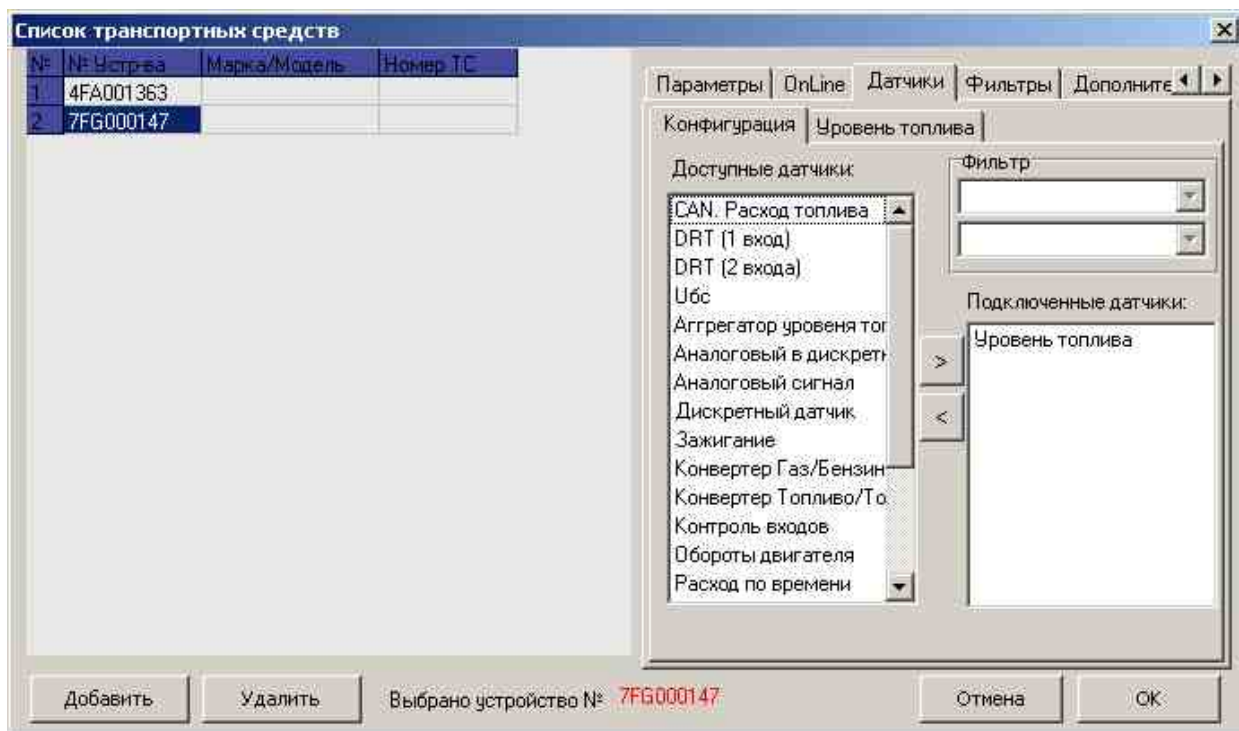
Список транспортных средств

| № | № Устр-ва | Марка/Модель | Номер ТС |
|---|---|---|---|
| 1 | 4FA001363 | | |
| 2 | 7FG000147 | | |

Параметры | OnLine | Датчики | Фильтры | Дополните

Конфигурация | Уровень топлива

Доступные датчики:

CAN. Расход топлива
DRT (1 вход)
DRT (2 входа)
Ubc
Аггрегатор уровеня топ
Аналоговый в дискретн
Аналоговый сигнал
Дискретный датчик
Зажигание
Конвертер Газ/Бензин
Конвертер Топливо/То
Контроль входов
Обороты двигателя
Расход по времени

Фильтр

>
<

Подключенные датчики:

Уровень топлива

Добавить | Удалить | Выбрано устройство № 7FG000147 | Отмена | OK